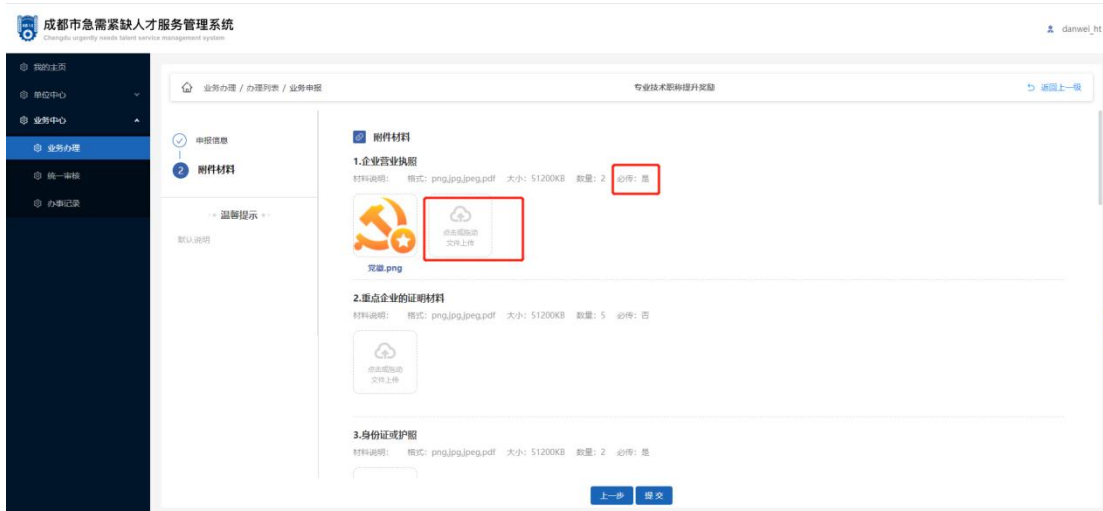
成都市急需紧缺人才服务管理系统
Chengdu urgently needs talent service management system

danwei_ht

我的主页
单位中心
业务中心
业务办理
统一审核
办事记录

业务办理 / 办理列表 / 业务申报
专业技术职称提升奖励
返回上一级

申报信息
2 附件材料

温馨提示
默认说明

附件材料

1.企业营业执照
材料说明: 格式: png,jpg,jpeg,pdf 大小: 51200KB 数量: 2 必传: 是

党徽.png
点击或拖动文件上传

2.重点企业的证明材料
材料说明: 格式: png,jpg,jpeg,pdf 大小: 51200KB 数量: 5 必传: 否

点击或拖动文件上传

3.身份证或护照
材料说明: 格式: png,jpg,jpeg,pdf 大小: 51200KB 数量: 2 必传: 是

上一步 提交